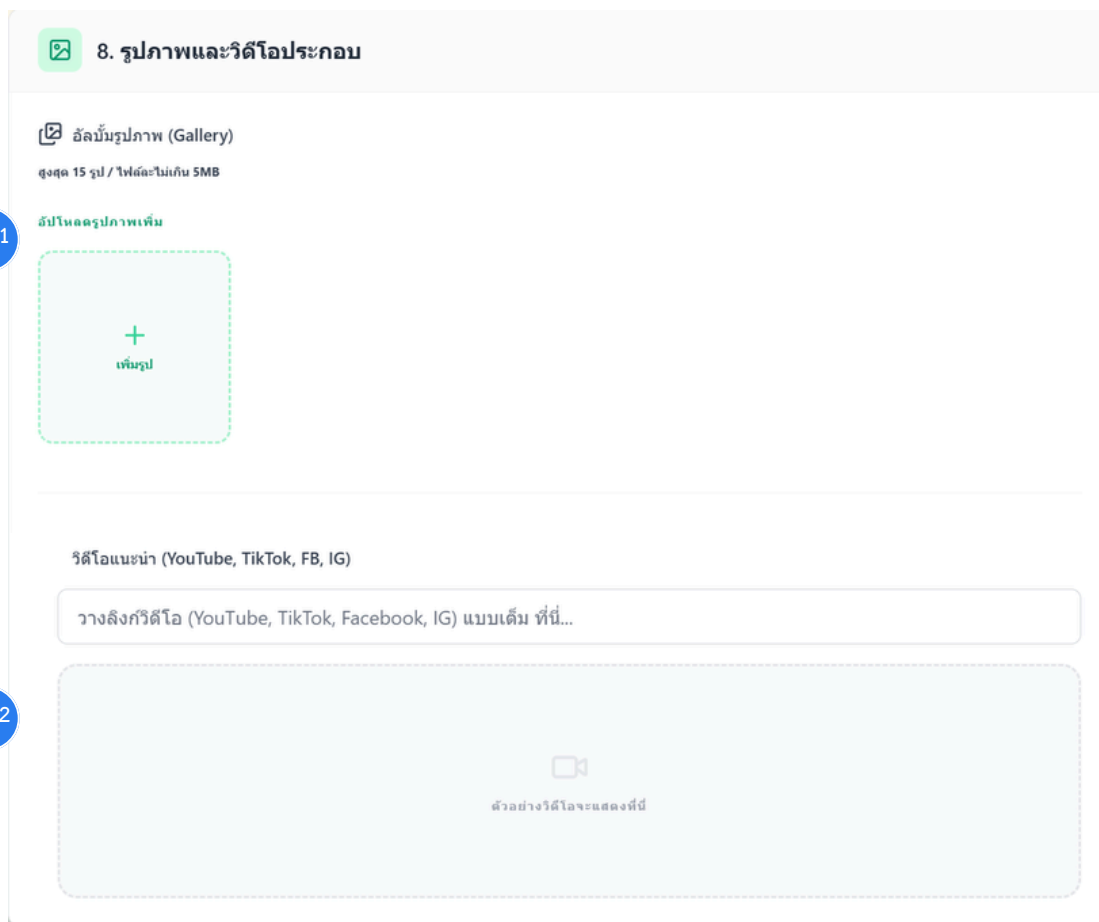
8. รูปภาพและวิดีโอประกอบ

อัลบั้มรูปภาพ (Gallery)

สูงสุด 15 รูป / ไฟล์ละไม่เกิน 5MB

1

อัปโหลดรูปภาพเพิ่ม

+
เพิ่มรูป

วิดีโอแนะนำ (YouTube, TikTok, FB, IG)

วางลิงก์วิดีโอ (YouTube, TikTok, Facebook, IG) แบบเต็ม ที่นี่...

2

ตัวอย่างวิดีโอจะแสดงที่นี่